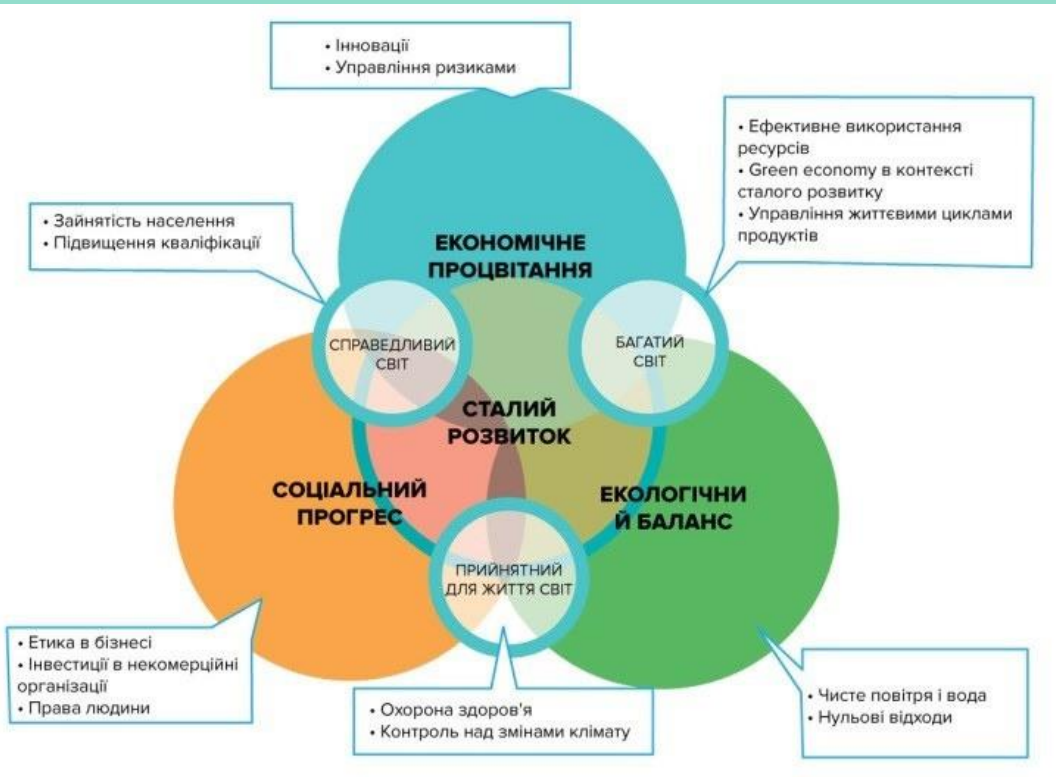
• Інновації
• Управління ризиками

• Ефективне використання ресурсів
• Green economy в контексті сталого розвитку
• Управління життєвими циклами продуктів

• Зайнятість населення
• Підвищення кваліфікації

ЕКОНОМІЧНЕ ПРОЦВІТАННЯ

СПРАВЕДЛИВИЙ СВІТ

БАГАТИЙ СВІТ

СТАЛИЙ РОЗВИТОК

СОЦІАЛЬНИЙ ПРОГРЕС

ЕКОЛОГІЧНИЙ БАЛАНС

ПРИЙНЯТНИЙ ДЛЯ ЖИТТЯ СВІТ

• Етика в бізнесі
• Інвестиції в некомерційні організації
• Права людини

• Охорона здоров'я
• Контроль над змінами клімату

• Чисте повітря і вода
• Нульові відходи